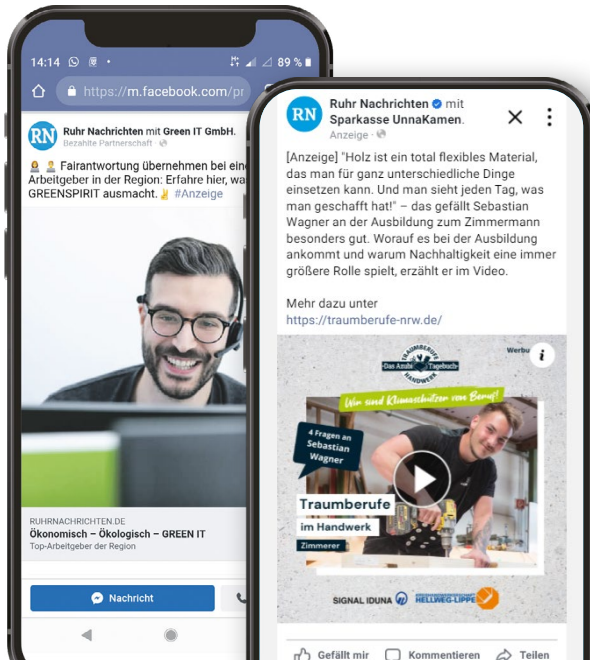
14:14 89 %

https://m.facebook.com/pr

RN Ruhr Nachrichten mit Green IT GmbH.
Bezahlte Partnerschaft

Fairantwortung übernehmen bei eine Arbeitgeber in der Region: Erfahre hier, wa GREENSPIRIT ausmacht. #Anzeige

RUHRNACHRICHTEN.DE
Ökonomisch – Ökologisch – GREEN IT
Top-Arbeitgeber der Region

Nachricht

RN Ruhr Nachrichten mit Sparkasse UnnaKamen.
Anzeige

[Anzeige] "Holz ist ein total flexibles Material, das man für ganz unterschiedliche Dinge einsetzen kann. Und man sieht jeden Tag, was man geschafft hat!" – das gefällt Sebastian Wagner an der Ausbildung zum Zimmermann besonders gut. Worauf es bei der Ausbildung ankommt und warum Nachhaltigkeit eine immer größere Rolle spielt, erzählt er im Video.

Mehr dazu unter
https://traumberufe-nrw.de/

Werbu

TRAUMBERUFE
Das Azubi Tagebuch
HANDWERK

Wir sind Klimaschützer von Beruf!

4 Fragen an Sebastian Wagner

Traumberufe
im Handwerk
Zimmerer

SIGNAL IDUNA HELLWEG-LIPPE

Gefällt mir Kommentieren Teilen